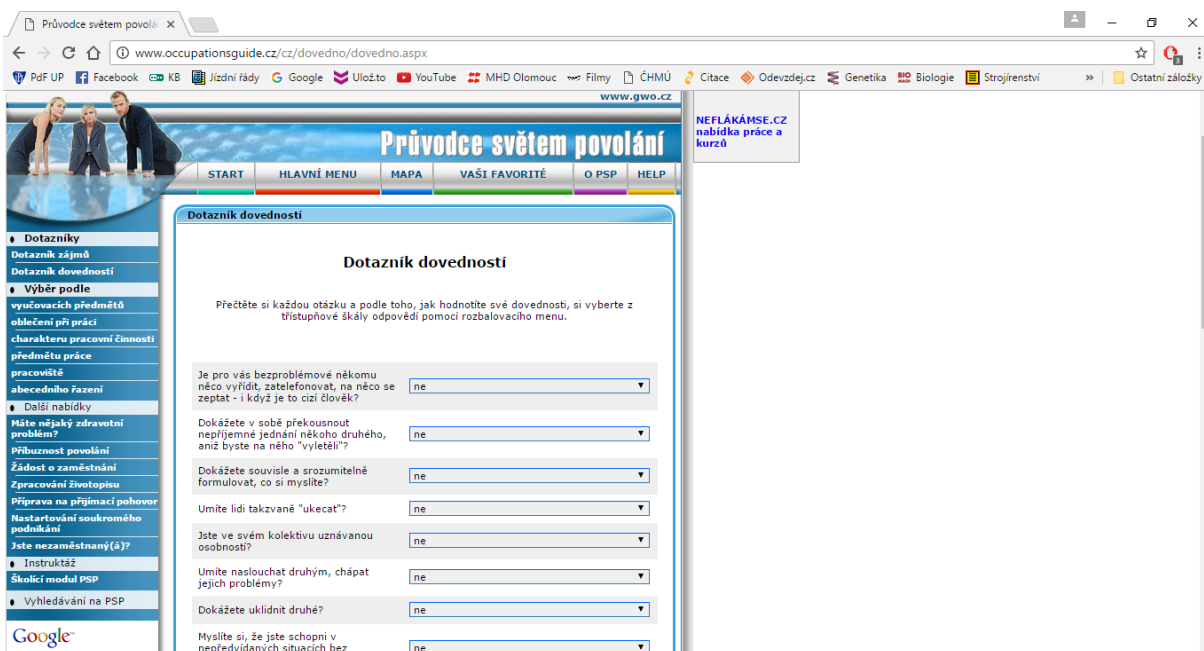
Průvodce světem povolá ×

www.occupationsguide.cz/cz/dovedno/dovedno.aspx

PdF UP Facebook KB Jízdní řády Google Ulož.to YouTube MHD Olomouc Filmy ČHMÚ Citace Odevzdej.cz Genetika Biologie Strojírenství » Ostatní záložky

www.gwo.cz

Průvodce světem povolání

START HLAVNÍ MENU MAPA VAŠI FAVORITÉ O PSP HELP

NEFLÁKÁMSE.CZ nabídka práce a kurzů

Dotazníky
Dotazník zájmů
Dotazník dovedností
Výběr podle
vyučovacích předmětů
oblečení při práci
charakteru pracovní činnosti
předmětu práce
pracoviště
abecedního řazení
Další nabídky
Máte nějaký zdravotní problém?
Příbuznost povolání
Žádost o zaměstnání
Zpracování životopisu
Příprava na přijímací pohovor
Nastartování soukromého podnikání
Jste nezaměstnaný(á)?
Instruktáž
Školící modul PSP
Vyhledávání na PSP

Google

Dotazník dovedností

Dotazník dovedností

Přečtěte si každou otázku a podle toho, jak hodnotíte své dovednosti, si vyberte z třístupňové škály odpovědí pomocí rozbalovacího menu.

| | |
|---|---|
| Je pro vás bezproblémové někomu něco vyřídit, zatelefonovat, na něco se zeptat - i když je to cizí člověk? | ne |
| Dokážete v sobě překousnout nepříjemné jednání někoho druhého, aniž byste na něho "vyletěli"? | ne |
| Dokážete souvisle a srozumitelně formulovat, co si myslíte? | ne |
| Umíte lidi takzvaně "ukecat"? | ne |
| Jste ve svém kolektivu uznávanou osobností? | ne |
| Umíte naslouchat druhým, chápat jejich problémy? | ne |
| Dokážete uklidnit druhé? | ne |
| Myslíte si, že jste schopni v nepředvídaných situacích bez | ne |